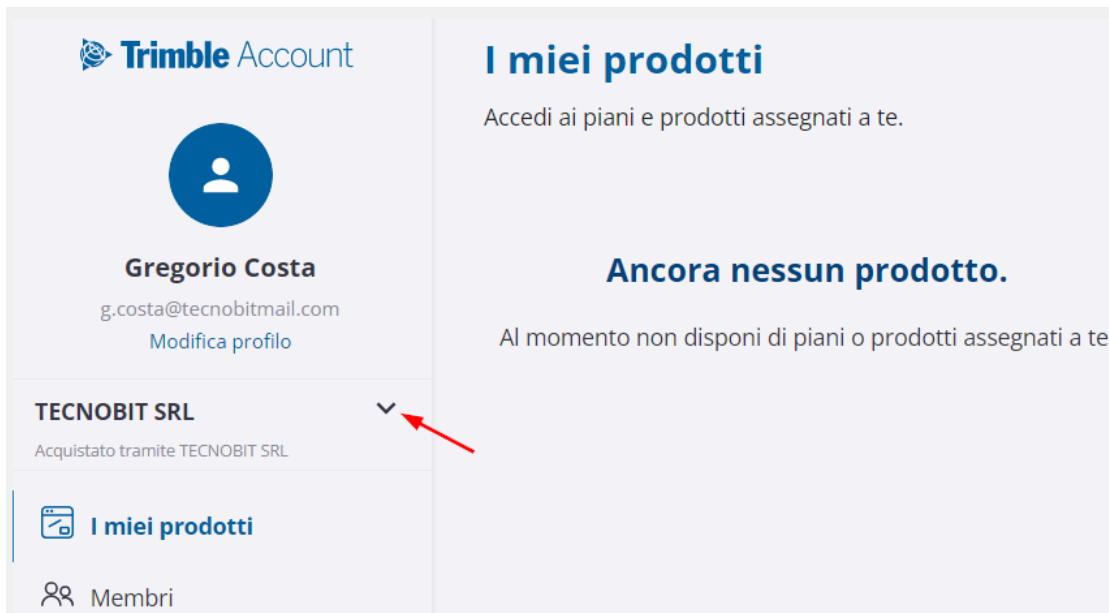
Trimble Account

Gregorio Costa

g.costa@tecnobitmail.com

Modifica profilo

TECNOBIT SRL

Acquistato tramite TECNOBIT SRL

I miei prodotti

Membri

I miei prodotti

Accedi ai piani e prodotti assegnati a te.

Ancora nessun prodotto.

Al momento non disponi di piani o prodotti assegnati a te